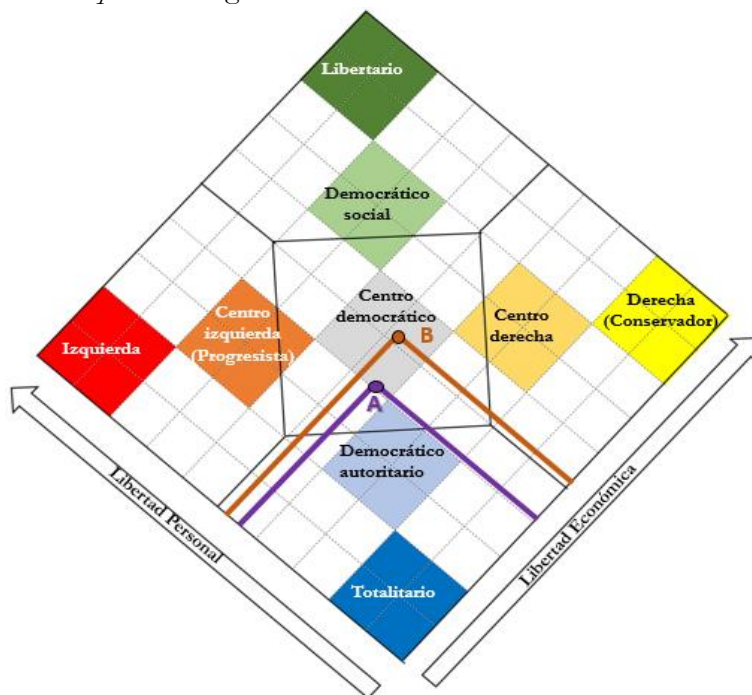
Libertario

Democrático social

Izquierda

Centro izquierda (Progresista)

Centro democrático

B

Centro derecha

Derecha (Conservador)

A

Democrático autoritario

Totalitario

Libertad Personal

Libertad Económica